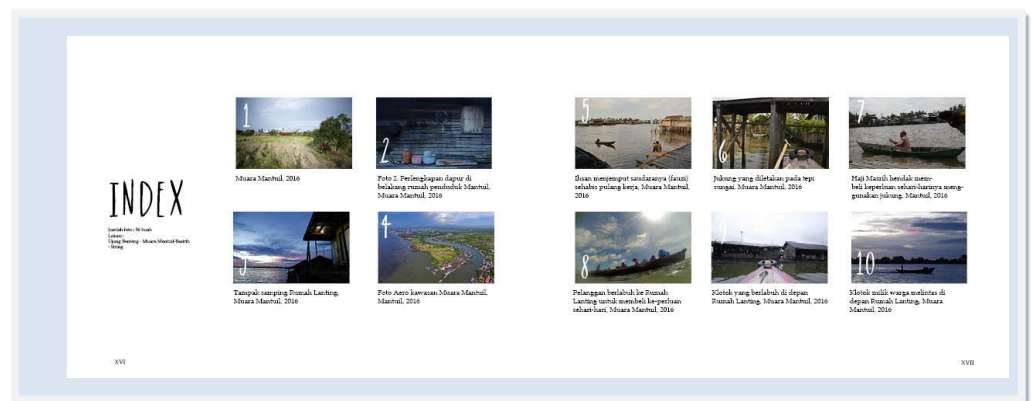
INDEX

Jumlah foto : 16 buah
Lokasi :
Ujung Benteng - Muara Mantuil-Banjarmasin - Sitiung

1
Muara Mantuil, 2016

2
Foto 2. Perlengkapan dapur di belakang rumah penduduk Mantuil, Muara Mantuil, 2016

3
Tampak samping Rumah Lanting, Muara Mantuil, 2016

4
Foto Aero kawasan Muara Mantuil, Mantuil, 2016

5
Ihsan menjemput saudaranya (fauzi) sehabis pulang kerja, Muara Mantuil, 2016

6
Jukung yang diletakan pada tepi sungai, Muara Mantuil, 2016

7
Haji Masrih hendak membeli keperluan sehari-harinya menggunakan jukung, Mantuil, 2016

8
Pelanggan berlabuh ke Rumah Lanting untuk membeli keperluan sehari-hari, Muara Mantuil, 2016

9
Klotok yang berlabuh di depan Rumah Lanting, Muara Mantuil, 2016

10
Klotok milik warga melintas di depan Rumah Lanting, Muara Mantuil, 2016

XVI

XVII